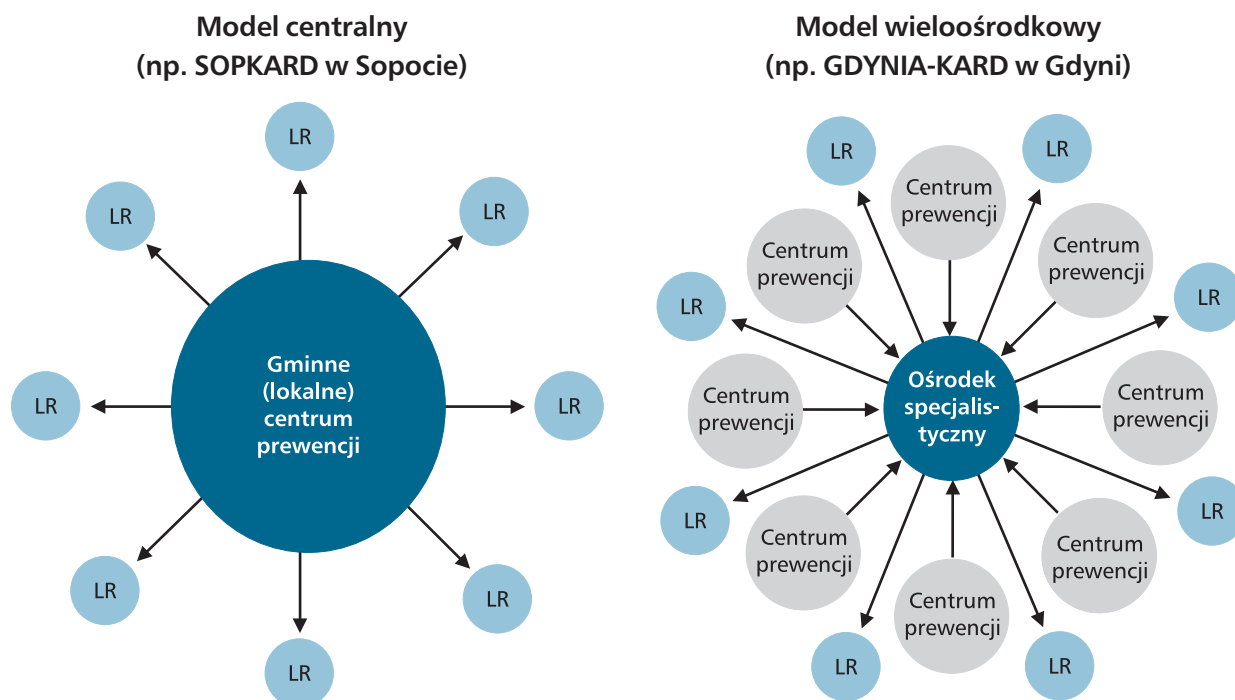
Model centralny
(np. SOPKARD w Sopocie)

LR

LR

LR

Gminne (lokalne) centrum prewencji

LR

LR

LR

LR

LR

Model wieloośrodkowy
(np. GDYNIA-KARD w Gdyni)

LR

Centrum prewencji

LR

Centrum prewencji

Centrum prewencji

LR

LR

Ośrodek specjalistyczny

Centrum prewencji

Centrum prewencji

LR

LR

Centrum prewencji

Centrum prewencji

Centrum prewencji

LR

LR